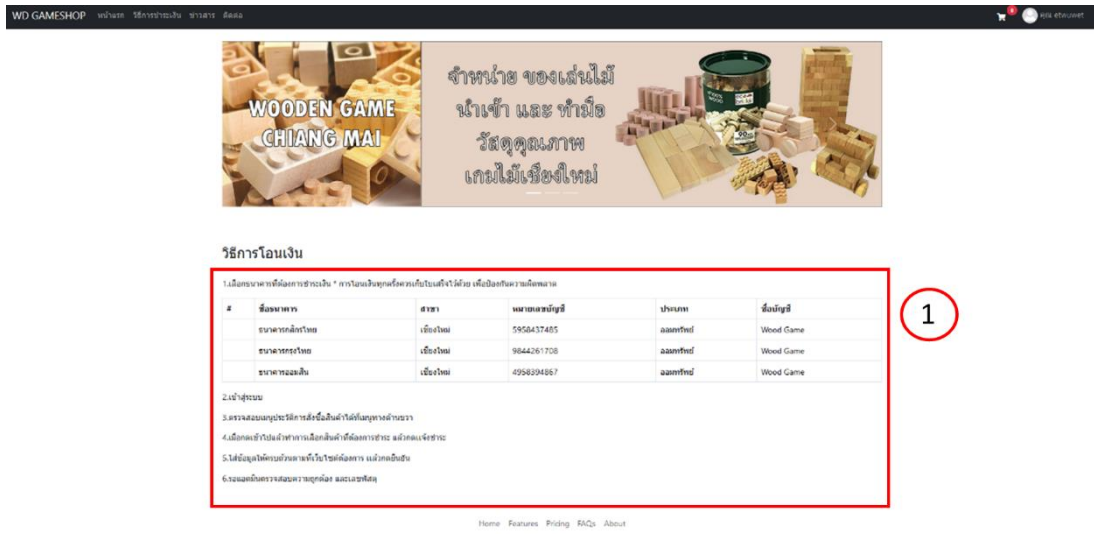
WD GAMESHOP หน้าแรก วิธีการชำระเงิน ข่าวสาร ติดต่อ

0 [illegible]

WOODEN GAME CHIANG MAI

จำหน่าย ของเล่นไม้ นำเข้า และ ทำมือ วัสดุคุณภาพ เกมไม้เชียงใหม่

วิธีการโอนเงิน

1.เลือกธนาคารที่ต้องการชำระเงิน * การโอนเงินทุกครั้งควรเก็บใบเสร็จไว้ด้วย เพื่อป้องกันความผิดพลาด

| # | ชื่อธนาคาร | สาขา | หมายเลขบัญชี | ประเภท | ชื่อบัญชี |
|---|---|---|---|---|---|
| | ธนาคารกสิกรไทย | เชียงใหม่ | 5958437485 | ออมทรัพย์ | Wood Game |
| | ธนาคารกรุงไทย | เชียงใหม่ | 9844261708 | ออมทรัพย์ | Wood Game |
| | ธนาคารออมสิน | เชียงใหม่ | 4958394867 | ออมทรัพย์ | Wood Game |

2.เข้าสู่ระบบ

3.ตรวจสอบเมนูประวัติการสั่งซื้อสินค้าได้ที่เมนูทางด้านขวา

4.เลือกเข้าไปแล้วทำการเลือกสินค้าที่ต้องการชำระ แล้วกดแจ้งชำระ

5.ใส่ข้อมูลให้ครบถ้วนตามที่เว็บไซต์ต้องการ แล้วกดยืนยัน

6.รอแอดมินตรวจสอบความถูกต้อง และเลขพัสดุ

1

Home Features Pricing FAQs About